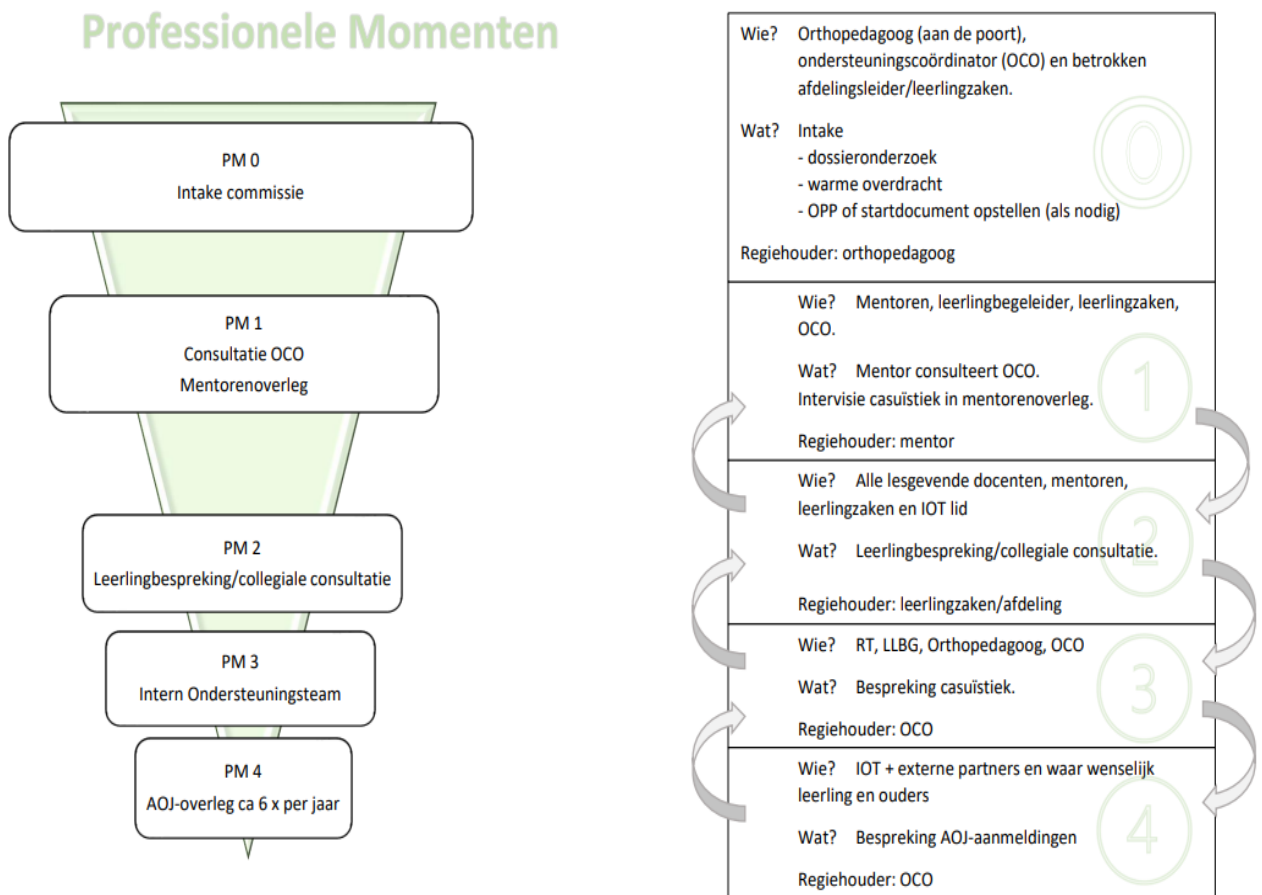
Professionele Momenten

PM 0
Intake commissie

PM 1
Consultatie OCO
Mentorenoverleg

PM 2
Leerlingbespreking/collegiale consultatie

PM 3
Intern Ondersteuningsteam

PM 4
AOJ-overleg ca 6 x per jaar

Wie? Orthopedagoog (aan de poort), ondersteuningscoördinator (OCO) en betrokken afdelingsleider/leerlingzaken.

Wat? Intake
- dossieronderzoek
- warme overdracht
- OPP of startdocument opstellen (als nodig)

Regiehouder: orthopedagoog

0

Wie? Mentoren, leerlingbegeleider, leerlingzaken, OCO.

Wat? Mentor consulteert OCO.
Intervisie casuïstiek in mentorenoverleg.

Regiehouder: mentor

1

Wie? Alle lesgevende docenten, mentoren, leerlingzaken en IOT lid

Wat? Leerlingbespreking/collegiale consultatie.

Regiehouder: leerlingzaken/afdeling

2

Wie? RT, LLBG, Orthopedagoog, OCO

Wat? Bespreking casuïstiek.

Regiehouder: OCO

3

Wie? IOT + externe partners en waar wenselijk leerling en ouders

Wat? Bespreking AOJ-aanmeldingen

Regiehouder: OCO

4